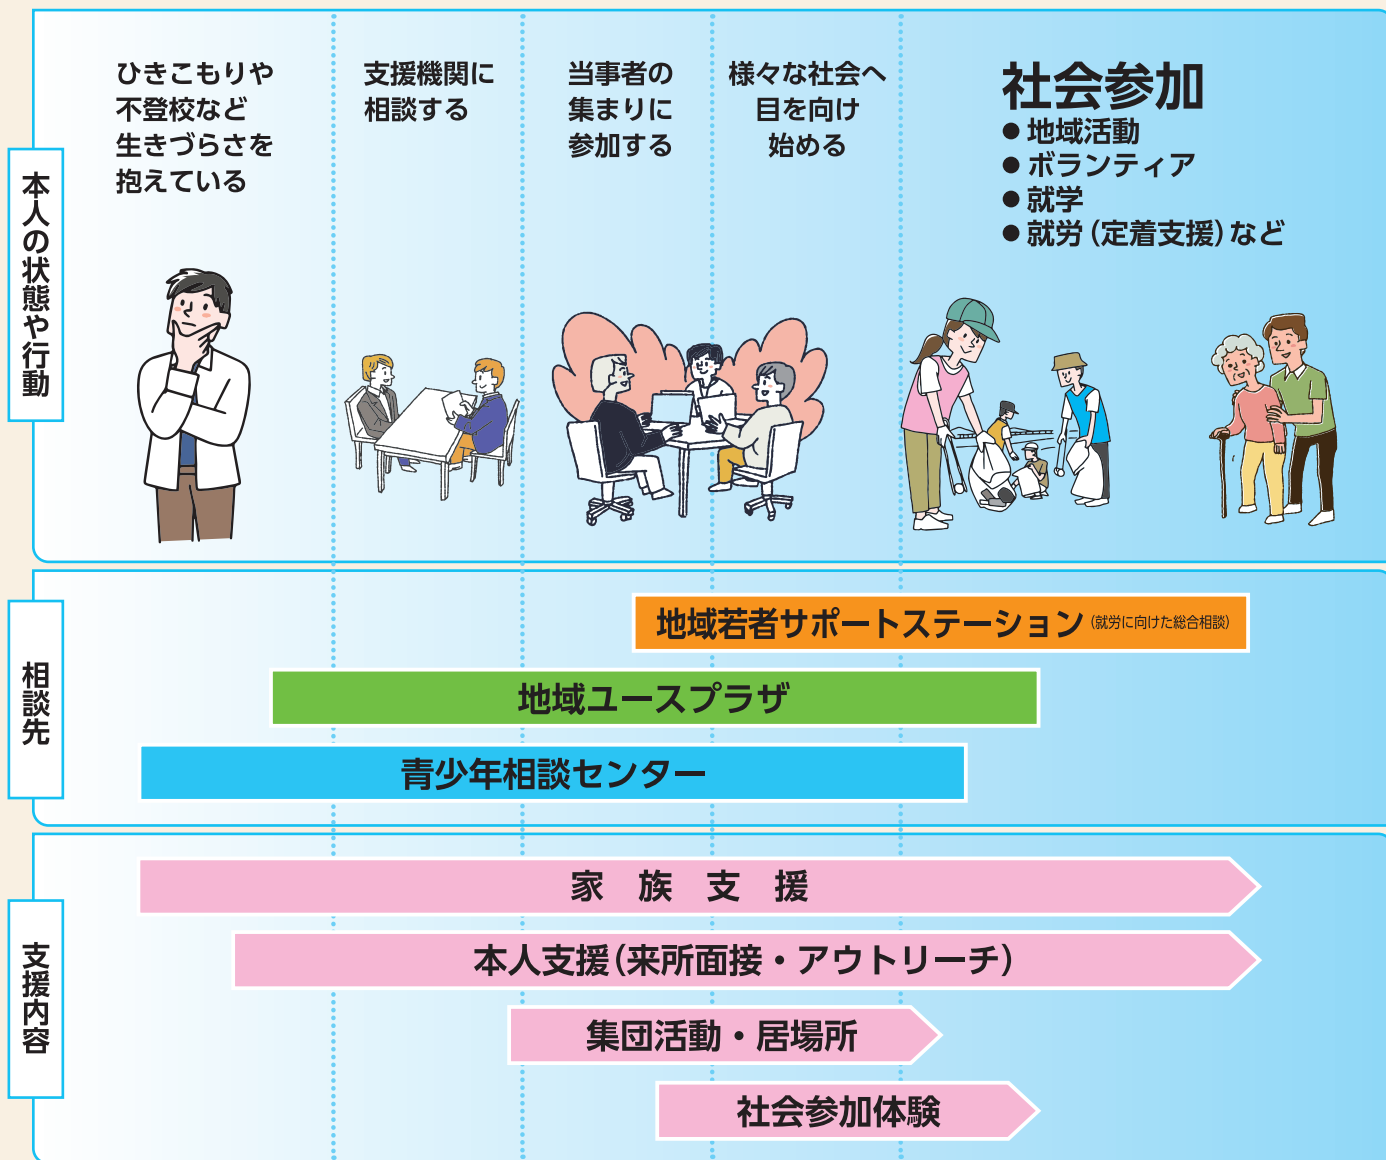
本人の状態や行動

ひきこもりや不登校など生きづらさを抱えている

支援機関に相談する

当事者の集まりに参加する

様々な社会へ目を向け始める

社会参加
● 地域活動
● ボランティア
● 就学
● 就労（定着支援）など

相談先

地域若者サポートステーション（就労に向けた総合相談）

地域ユースプラザ

青少年相談センター

支援内容

家 族 支 援

本人支援（来所面接・アウトリーチ）

集団活動・居場所

社会参加体験